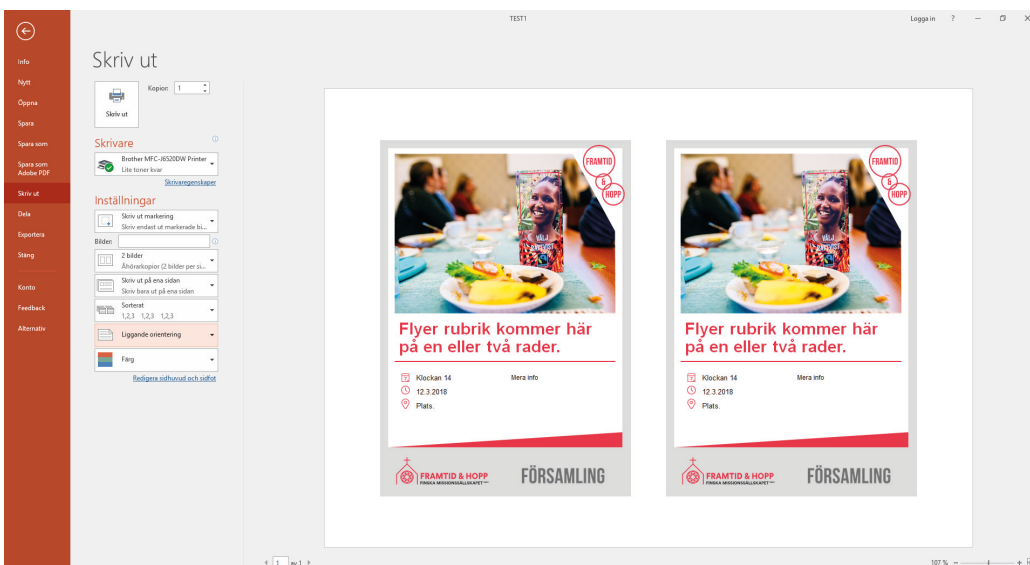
TEST1

Logga in ? – ☐ ×

Info
Nytt
Öppna
Spara
Spara som
Spara som Adobe PDF
Skriv ut
Dela
Exportera
Stäng
Konto
Feedback
Alternativ

Skriv ut

Kopior: 1

Skriv ut

Skrivare

Brother MFC-J6520DW Printer
Lite toner kvar

Skrivaregenskaper

Inställningar

Skriv ut markering
Skriv endast ut markerade bi...

Bilder:

2 bilder
Åhörarkopior (2 bilder per si...

Skriv ut på ena sidan
Skriv bara ut på ena sidan

Sorterat
1,2,3 1,2,3 1,2,3

Liggande orientering

Färg

Redigera sidhuvud och sidfot

FRAMTID & HOPP

VÄLJ RÄTTVISST

Flyer rubrik kommer här på en eller två rader.

Klockan 14
12.3.2018
Plats.

Mera info

FRAMTID & HOPP
FINSKA MISSIONSSÄLLSKAPET

FÖRSAMLING

FRAMTID & HOPP

VÄLJ RÄTTVISST

Flyer rubrik kommer här på en eller två rader.

Klockan 14
12.3.2018
Plats.

Mera info

FRAMTID & HOPP
FINSKA MISSIONSSÄLLSKAPET

FÖRSAMLING

1 av 1

107 %